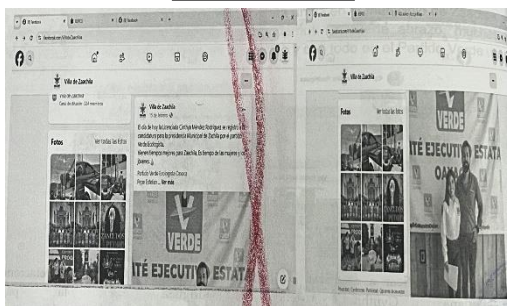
Villa de Zaachila

Villa de Zaachila

Fotos

Ver todas las fotos

Villa de Zaachila

El día de hoy la Licenciada Cinthya Méndez Rodríguez se registró como candidata por la presidencia Municipal de Zaachila por el partido Verde Ecologista.

Vienen tiempos mejores para Zaachila. En tiempo de las mujeres y los jóvenes.

Partido Verde Ecologista Oaxaca

Ver más

VERDE

ITÉ EJECUTIV ESTATA

Villa de Zaachila

Fotos

Ver todas las fotos

VERDE

ITÉ EJECUTI ESTATA

OAXA